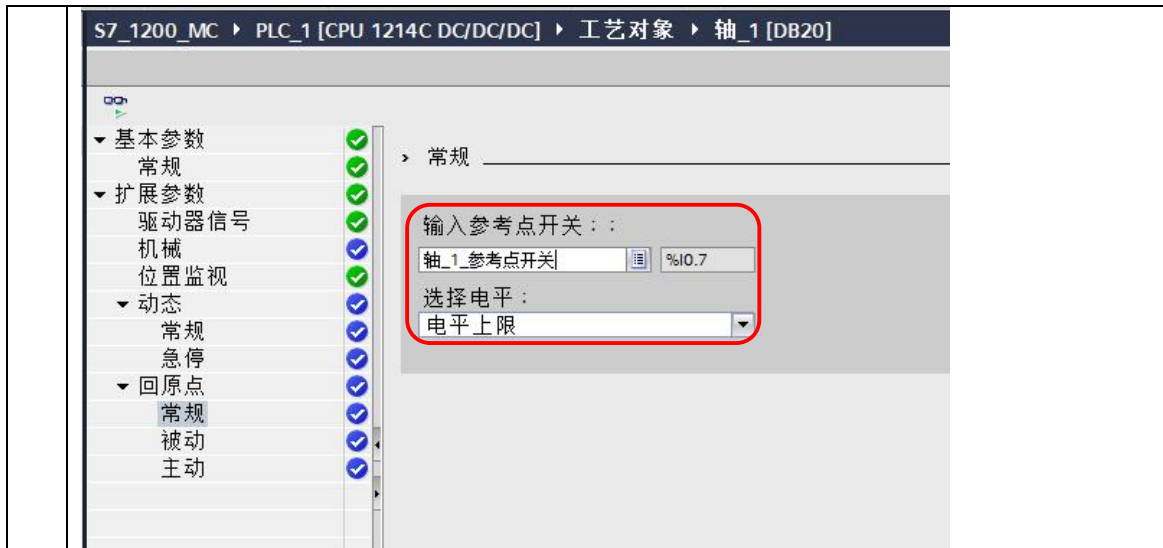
S7_1200_MC ▸ PLC_1 [CPU 1214C DC/DC/DC] ▸ 工艺对象 ▸ 轴_1 [DB20]

▾ 基本参数
常规
▾ 扩展参数
驱动器信号
机械
位置监视
▾ 动态
常规
急停
▾ 回原点
常规
被动
主动

› 常规

输入参考点开关：:
轴_1_参考点开关
%I0.7
选择电平：
电平上限